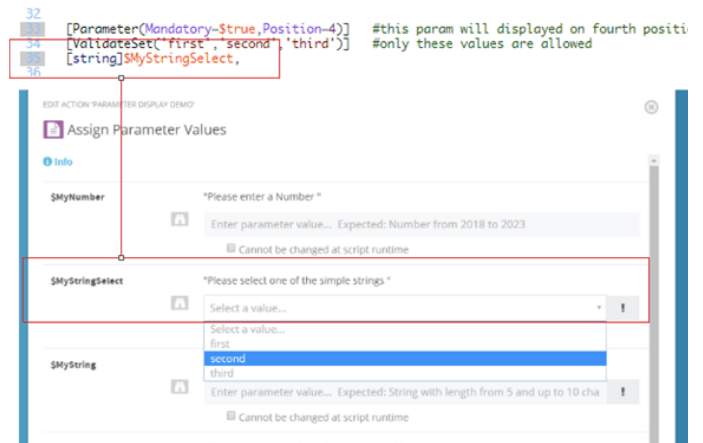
32
33 [Parameter(Mandatory=$true,Position=4)] #this param will displayed on fourth positi
34 [ValidateSet("first","second","third")] #only these values are allowed
35 [string]$MyStringSelect,
36

EDIT ACTION 'PARAMETER DISPLAY DEMO'

Assign Parameter Values

Info

$MyNumber

*Please enter a Number *

Enter parameter value... Expected: Number from 2018 to 2023

Cannot be changed at script runtime

$MyStringSelect

*Please select one of the simple strings *

Select a value...

!

Select a value...
first
second
third

$MyString

Enter parameter value... Expected: String with length from 5 and up to 10 cha

!

Cannot be changed at script runtime